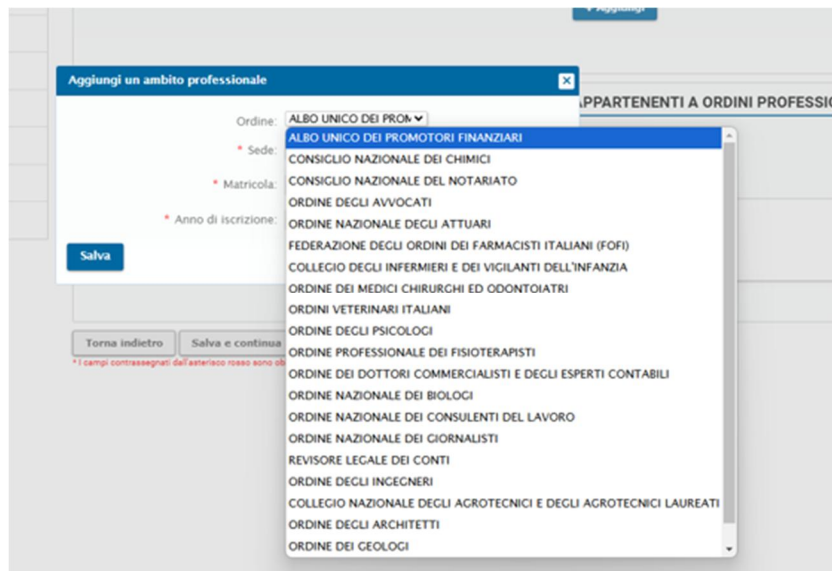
+ Aggiungi

Aggiungi un ambito professionale

Ordine: ALBO UNICO DEI PROM

* Sede:

* Matricola:

* Anno di iscrizione:

Salva

APPARTENENTI A ORDINI PROFESSIO

Torna indietro
Salva e continua

* I campi contrassegnati dall'asterisco rosso sono ob

ALBO UNICO DEI PROMOTORI FINANZIARI
CONSIGLIO NAZIONALE DEI CHIMICI
CONSIGLIO NAZIONALE DEL NOTARIATO
ORDINE DEGLI AVVOCATI
ORDINE NAZIONALE DEGLI ATTUARI
FEDERAZIONE DEGLI ORDINI DEI FARMACISTI ITALIANI (FOFI)
COLLEGIO DEGLI INFERMIERI E DEI VIGILANTI DELL'INFANZIA
ORDINE DEI MEDICI CHIRURGHI ED ODONTOIATRI
ORDINI VETERINARI ITALIANI
ORDINE DEGLI PSICOLOGI
ORDINE PROFESSIONALE DEI FISIOTERAPISTI
ORDINE DEI DOTTORI COMMERCIALISTI E DEGLI ESPERTI CONTABILI
ORDINE NAZIONALE DEI BIOLOGI
ORDINE NAZIONALE DEI CONSULENTI DEL LAVORO
ORDINE NAZIONALE DEI GIORNALISTI
REVISORE LEGALE DEI CONTI
ORDINE DEGLI INGEGNERI
COLLEGIO NAZIONALE DEGLI AGROTECNICI E DEGLI AGROTECNICI LAUREATI
ORDINE DEGLI ARCHITETTI
ORDINE DEI GEOLOGI